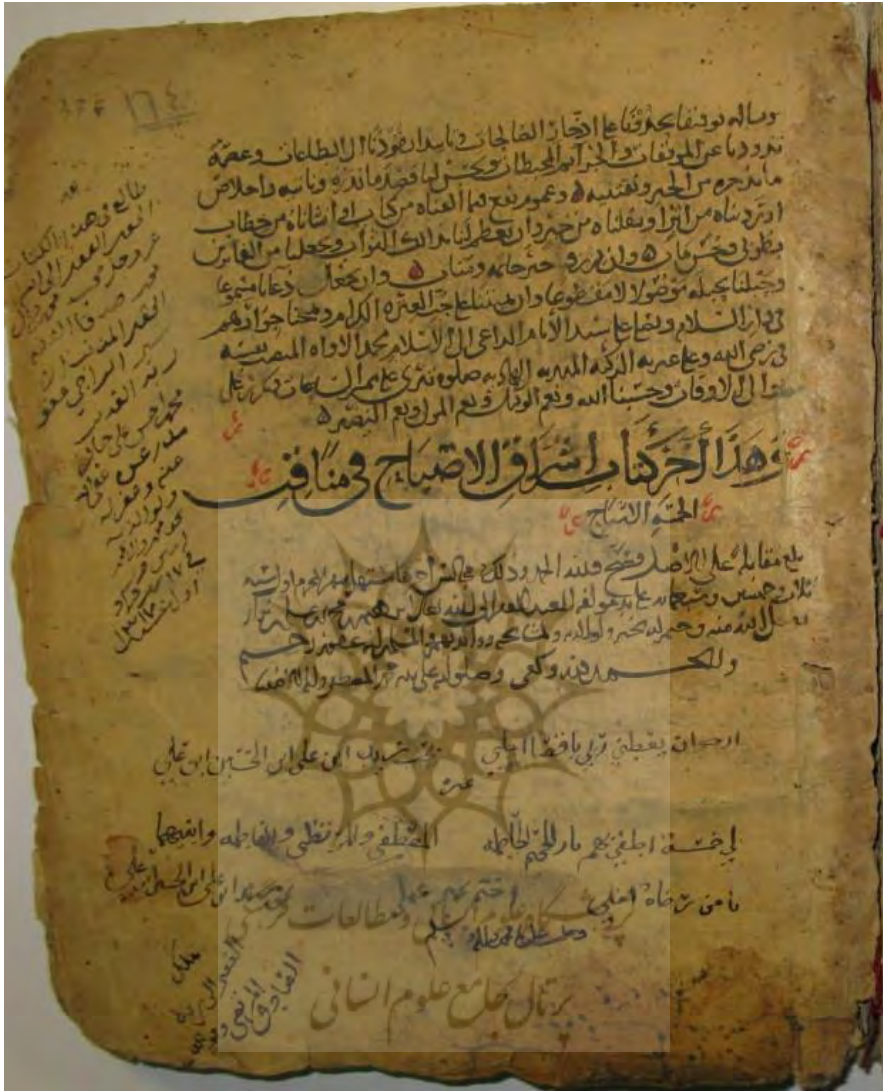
٣٧٤ ١٧٤

وسأله بو تفا بحجوب ماع ادخار الصالحات باسداد عود نا الى الطاعات وعصمة
ما يرجوه من الخير ونفنيه دعمو ونفع بما العناه بركات اساننا من خطاب
مطوئ حروف و الاثر من خير لبلغ ايمانه ما ينا عطن بنا لا الدار وجعلنا من الفائزين
وحسلنا بحبله موصولا لا منقطعا واربسلنا خير العترة الكرام محنا جواهر
هذا الاسلام ونصاعا سيد الانام الداعي الى الاسلام محمد الاداه المهديه
في رضى الله وعلى عترته الزكيه المهديه صلوه ترى علينا ان كان ولد كر على
ما الى الادوار وحسبنا الله ونعم الوكيل ونعم المولى ونعم النصير

وهذا آخر كتاب اشراق الاصباح في مناقب

الحمد لله الاسباح

بلغ مقابلة على الاصل فصح فلله الحمد وذلك في شهر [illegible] سنة
ثلاث وخمسين وسبعمائة على يد مولف للعبد الفقير الى الله تعالى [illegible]
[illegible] الله منه وغفر له ولوالديه ولمن يحب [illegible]
والحمد لله وكفى وصلواته على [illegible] المصطفى وآله

ارجوان يعطيني ربي بافظ الماي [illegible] بن علي ابن الحسين ابن علي

اجمعه اطلبهم بار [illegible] المصطفى والمرتضى والفاطمه وابنيهما

يا من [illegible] اطلبه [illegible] علم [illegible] ومطالعات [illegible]

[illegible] جامع علوم الشافي

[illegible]